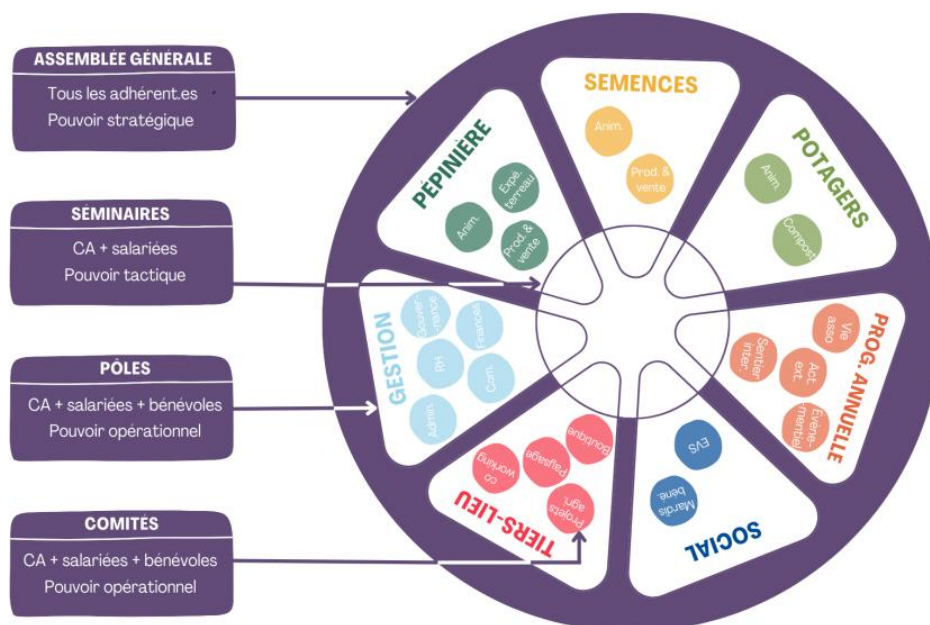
ASSEMBLÉE GÉNÉRALE
Tous les adhérent.es
Pouvoir stratégique

SÉMINAIRES
CA + salariées
Pouvoir tactique

PÔLES
CA + salariées + bénévoles
Pouvoir opérationnel

COMITÉS
CA + salariées + bénévoles
Pouvoir opérationnel

SEMENCES
Anim.
Prod. & vente

POTAGERS
Anim.
Compost

PROG. ANNUELLE
Vie asso
Sentier inter.
Act. ext.
Événementiel

SOCIAL
EVS
Mardis béné.

TIERS-LIEU
Bourdine
Paysage
co working
Projets agri.

GESTION
Gouvernance
Finances
RH
Com.
Admin.

PÉPINIÈRE
Expe terreau
Anim.
Prod. & vente